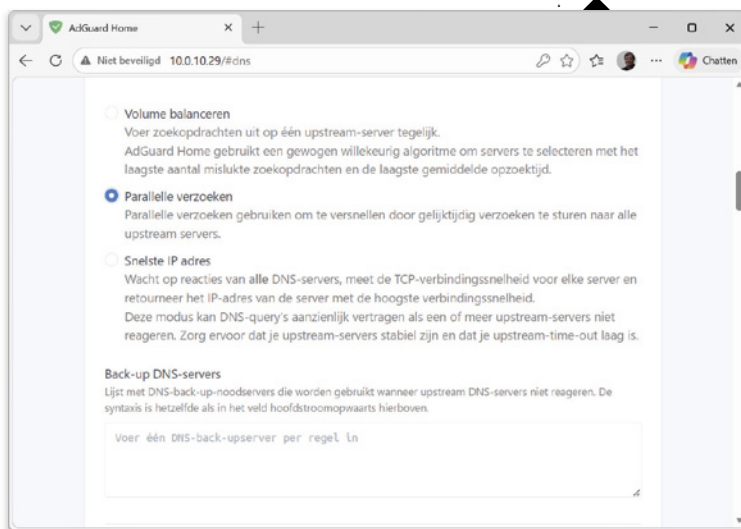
AdGuard Home

Niet beveiligd 10.0.10.29/#dns

Chatten

Volume balanceren
Voer zoekopdrachten uit op één upstream-server tegelijk.
AdGuard Home gebruikt een gewogen willekeurig algoritme om servers te selecteren met het laagste aantal mislukte zoekopdrachten en de laagste gemiddelde opzoektijd.

Parallelle verzoeken
Parallelle verzoeken gebruiken om te versnellen door gelijktijdig verzoeken te sturen naar alle upstream servers.

Snelste IP adres
Wacht op reacties van alle DNS-servers, meet de TCP-verbindingssnelheid voor elke server en retourneer het IP-adres van de server met de hoogste verbindingssnelheid.
Deze modus kan DNS-query's aanzienlijk vertragen als een of meer upstream-servers niet reageren. Zorg ervoor dat je upstream-servers stabiel zijn en dat je upstream-time-out laag is.

Back-up DNS-servers
Lijst met DNS-back-up-noodservers die worden gebruikt wanneer upstream DNS-servers niet reageren. De syntaxis is hetzelfde als in het veld hoofdstroomopwaarts hierboven.

Voer één DNS-back-upserver per regel in